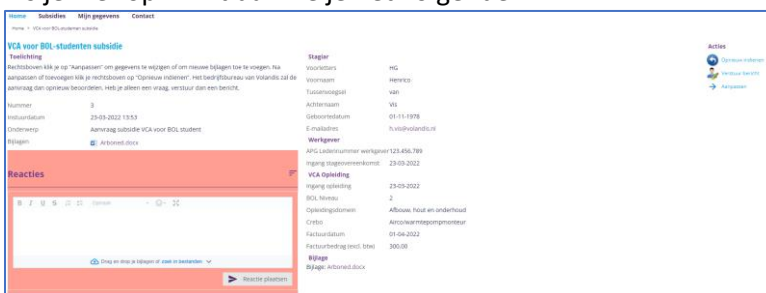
Home Subsidies Mijn gegevens Contact

Home > VCA voor BOL-studenten subsidie

VCA voor BOL-studenten subsidie

Toelichting

Rechtsboven klik je op "Aanpassen" om gegevens te wijzigen of om nieuwe bijlagen toe te voegen. Na aanpassen of toevoegen klik je rechtsboven op "Opnieuw indienen". Het bedrijfsbureau van Volandis zal de aanvraag dan opnieuw beoordelen. Heb je alleen een vraag, verstuur dan een bericht.

| | |
|---|---|
| Nummer | 3 |
| Instuurdatum | 23-03-2022 13:53 |
| Onderwerp | Aanvraag subsidie VCA voor BOL student |
| Bijlagen | Arboned.docx |

Reacties

B I U S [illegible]

Drag en drop je bijlagen of zoek in bestanden

Reactie plaatsen

Stagiair

| | |
|---|---|
| Voorletters | HG |
| Voornaam | Henrico |
| Tussenvoegsel | van |
| Achternaam | Vis |
| Geboortedatum | 01-11-1978 |
| E-mailadres | h.vis@volandis.nl |

Werkgever

| | |
|---|---|
| APG Ledennummer werkgever | 123.456.789 |
| Ingang stageovereenkomst | 23-03-2022 |

VCA Opleiding

| | |
|---|---|
| Ingang opleiding | 23-03-2022 |
| BOL Niveau | 2 |
| Opleidingsdomein | Afbouw, hout en onderhoud |
| Crebo | Airco/warmtepompmonteur |
| Factuurdatum | 01-04-2022 |
| Factuurbedrag (excl. btw) | 300.00 |

Bijlage

Bijlage: Arboned.docx

Acties

Opnieuw indienen

Verstuur bericht

Aanpassen